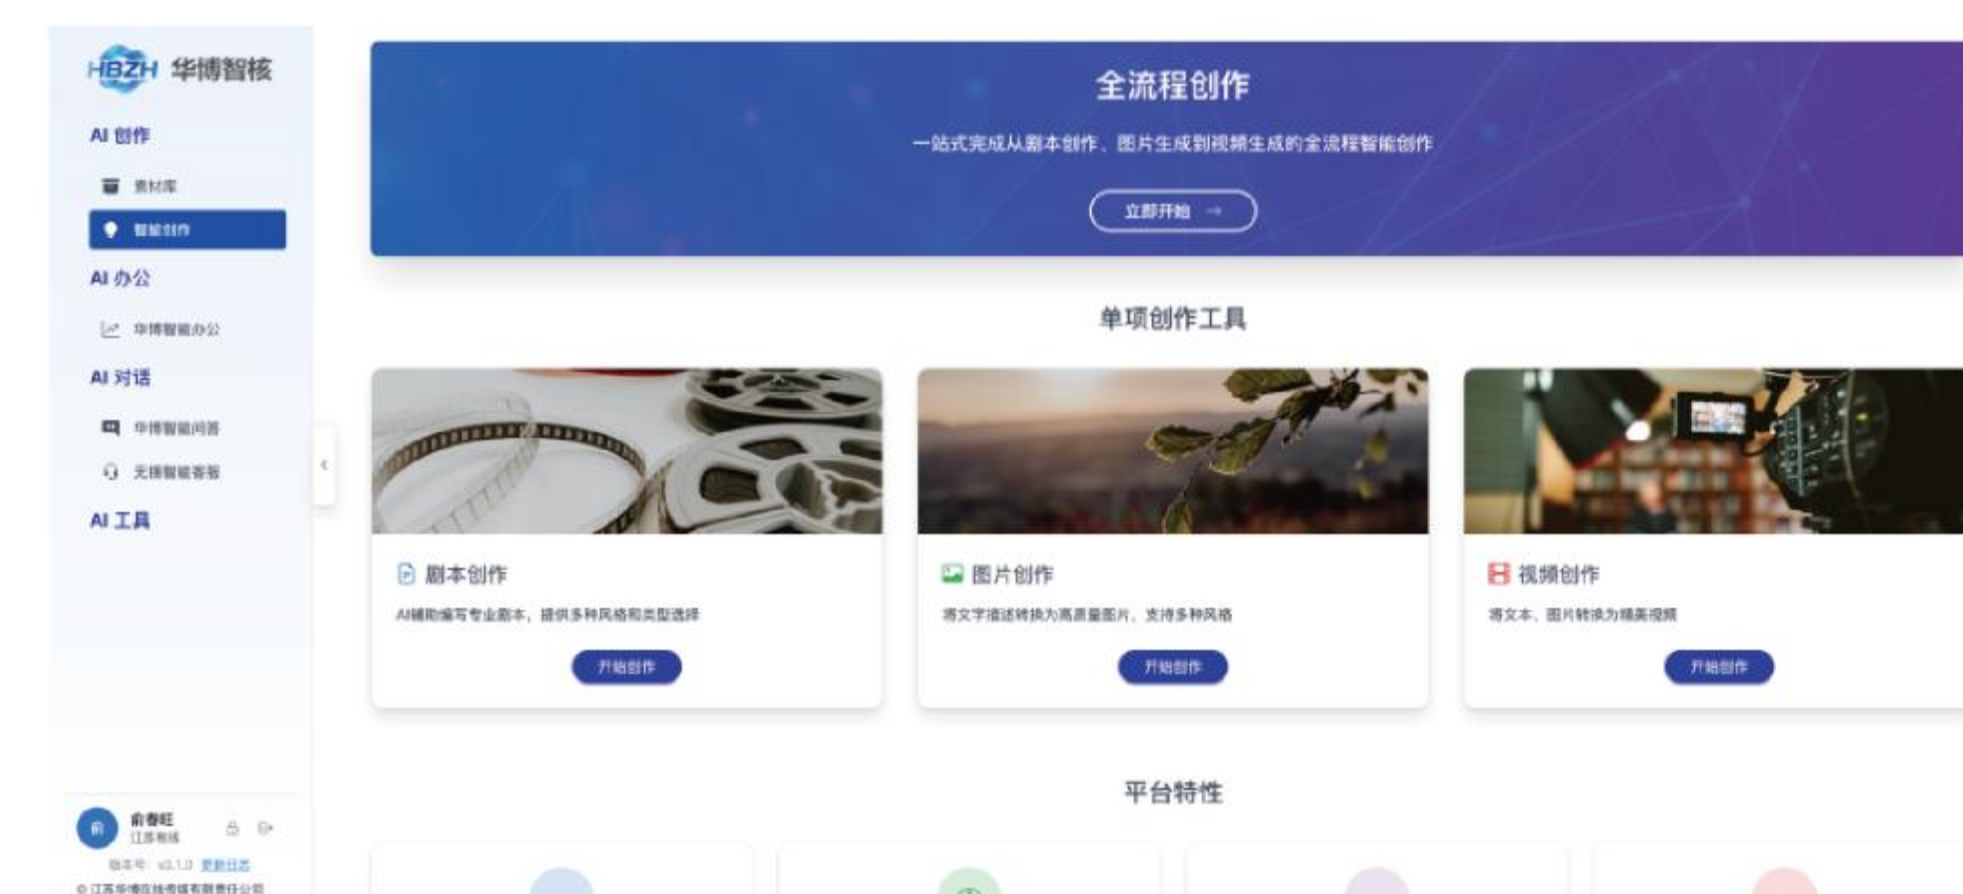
HBZH 华博智核

AI 创作

素材库

智能创作

AI 办公

华博智能办公

AI 对话

华博智能问答

无锡智能客服

AI 工具

俞春旺
江苏有线

版本号：v3.1.0 更新日志

© 江苏华博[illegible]有限责任公司

全流程创作

一站式完成从剧本创作、图片生成到视频生成的全流程智能创作

立即开始 →

单项创作工具

剧本创作

AI辅助编写专业剧本，提供多种风格和类型选择

开始创作

图片创作

将文字描述转换为高质量图片，支持多种风格

开始创作

视频创作

将文本、图片转换为精美视频

开始创作

平台特性